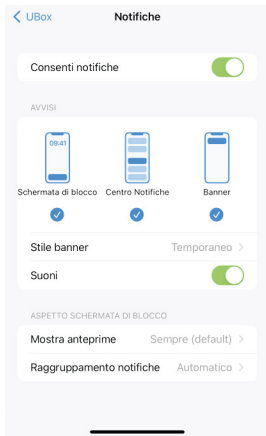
< UBox

Notifiche

Consenti notifiche

AVVISI

09:41

Schermata di blocco

Centro Notifiche

Banner

Stile banner

Temporaneo >

Suoni

ASPETTO SCHERMATA DI BLOCCO

Mostra anteprime

Sempre (default) >

Raggruppamento notifiche

Automatico >